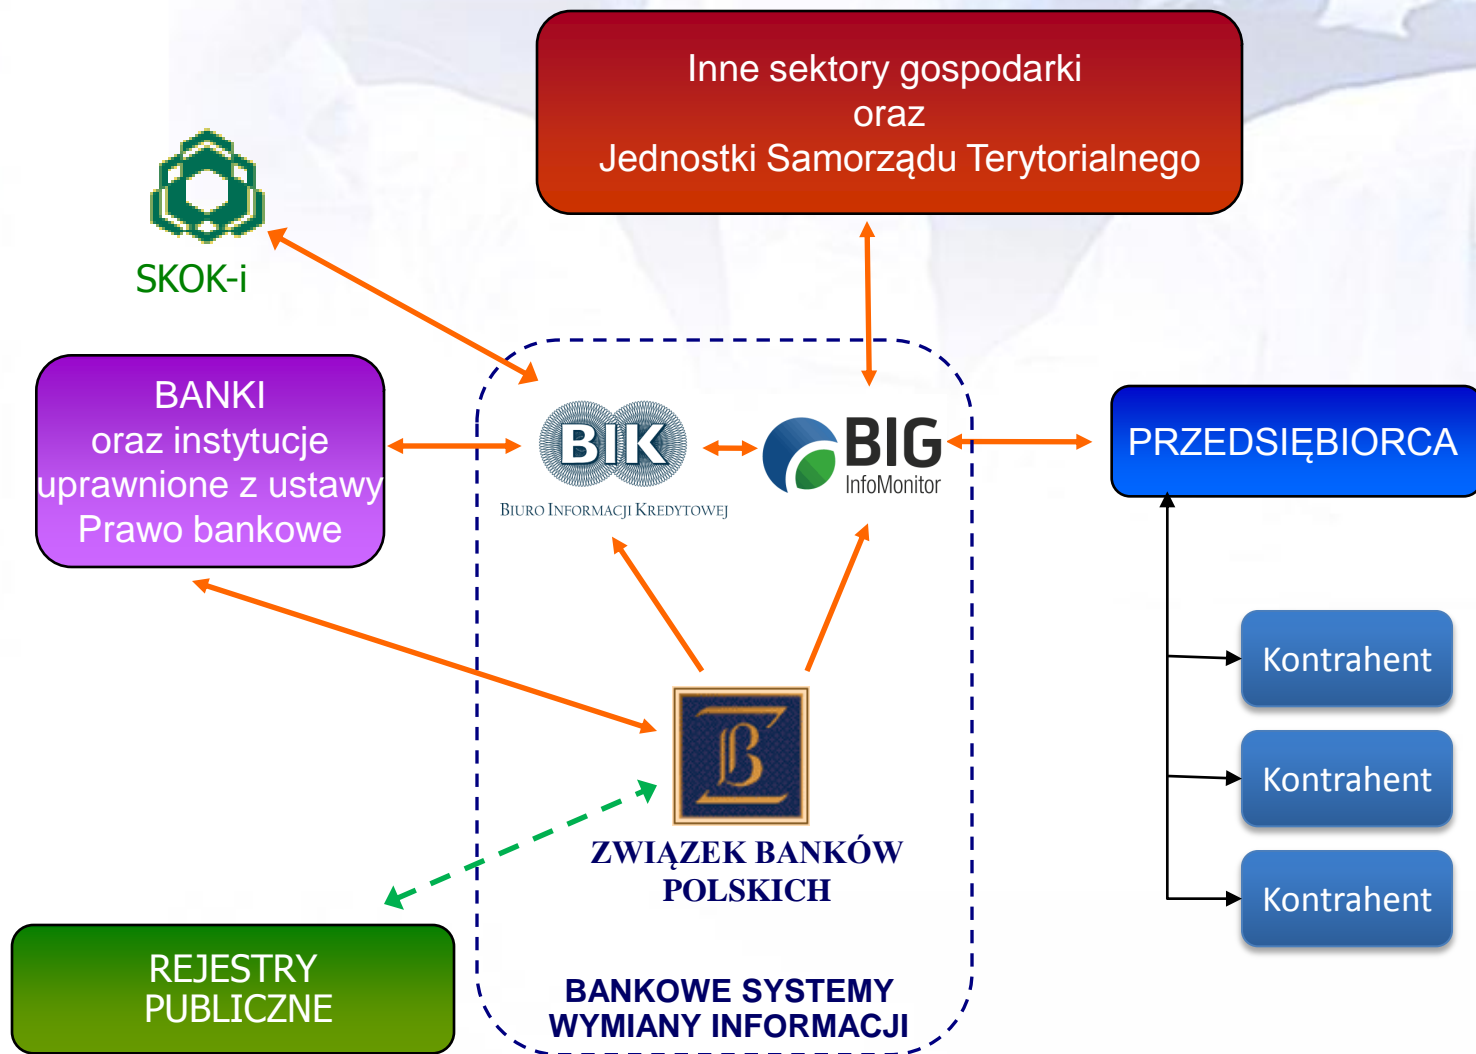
Inne sektory gospodarki
oraz
Jednostki Samorządu Terytorialnego

SKOK-i

BANKI
oraz instytucje
uprawnione z ustawy
Prawo bankowe

BIK
BIURO INFORMACJI KREDYTOWEJ

BIG
InfoMonitor

PRZEDSIĘBIORCA

Kontrahent

Kontrahent

Kontrahent

ZB

ZWIĄZEK BANKÓW
POLSKICH

REJESTRY
PUBLICZNE

BANKOWE SYSTEMY
WYMIANY INFORMACJI